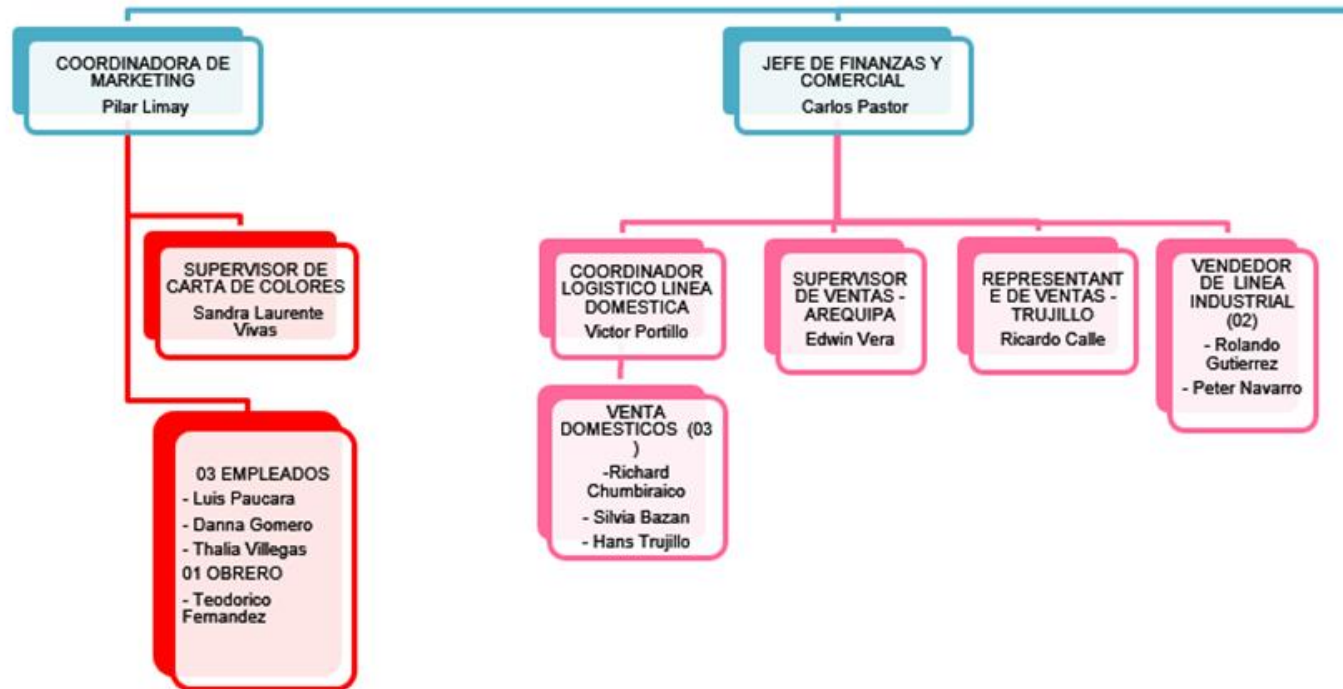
COORDINADORA DE MARKETING
Pilar Limay

SUPERVISOR DE CARTA DE COLORES
Sandra Laurente Vivas

03 EMPLEADOS
- Luis Paucara
- Danna Gomero
- Thalia Villegas
01 OBRERO
- Teodorico Fernandez

JEFE DE FINANZAS Y COMERCIAL
Carlos Pastor

COORDINADOR LOGISTICO LINEA DOMESTICA
Victor Portillo

VENTA DOMESTICOS (03 )
-Richard Chumbiraico
- Silvia Bazan
- Hans Trujillo

SUPERVISOR DE VENTAS - AREQUIPA
Edwin Vera

REPRESENTANTE DE VENTAS - TRUJILLO
Ricardo Calle

VENDEDOR DE LINEA INDUSTRIAL (02)
- Rolando Gutierrez
- Peter Navarro